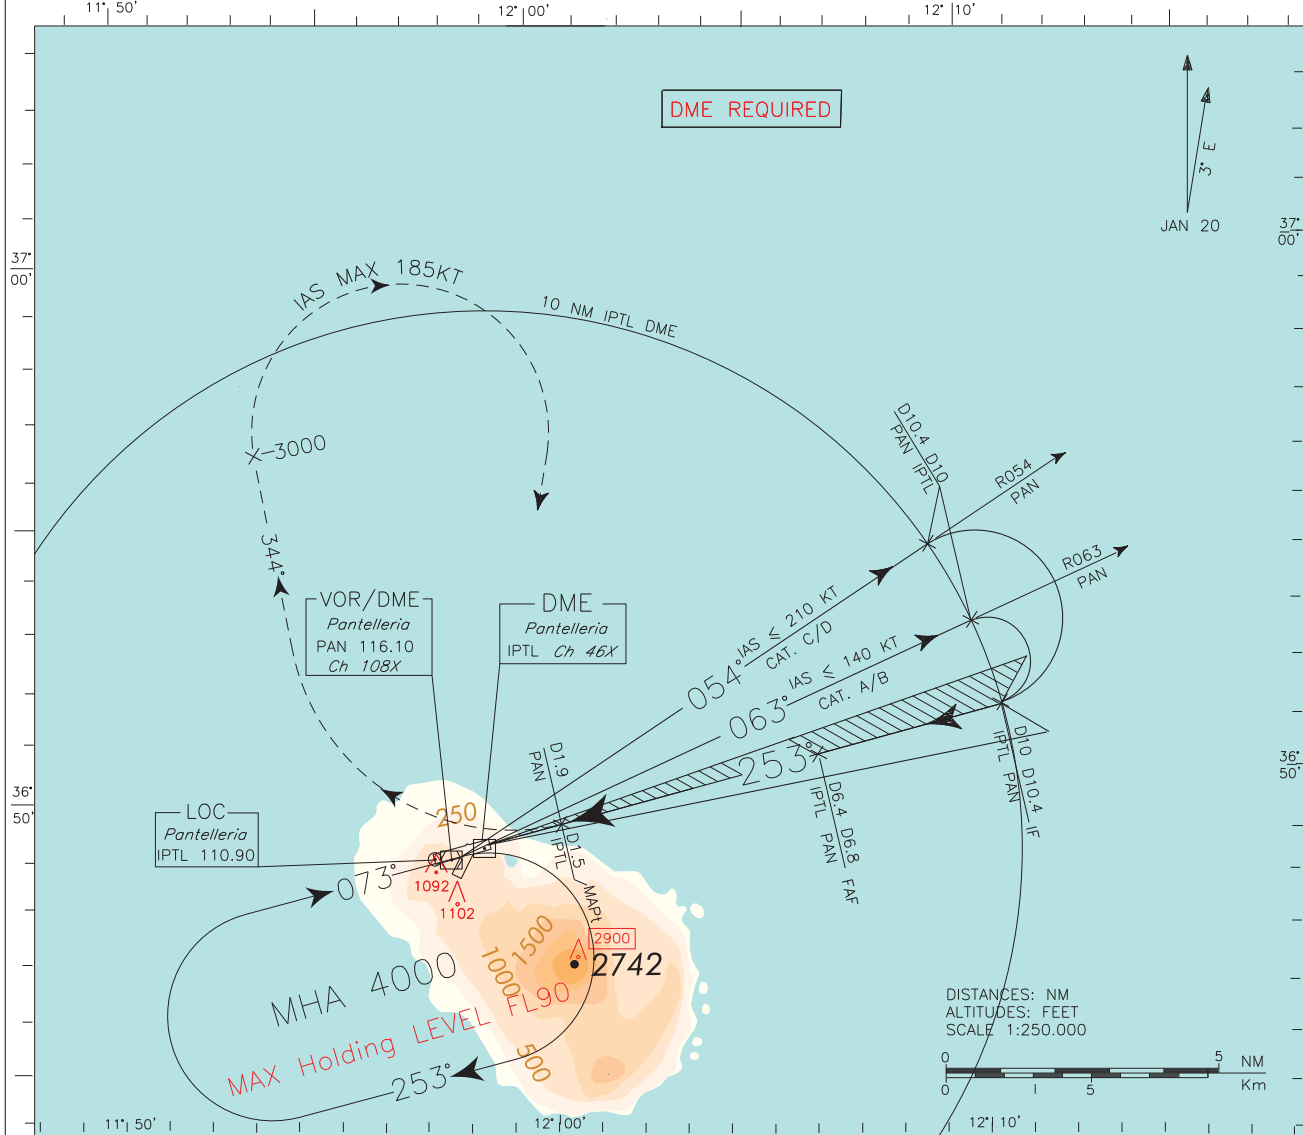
11° 50'
12° 00'
12° 10'

DME REQUIRED

3° E
JAN 20

37° 00'
37° 00'

IAS MAX 185KT
10 NM IPTL DME
3000
344°

D10.4 D10
PAN IPTL
R054 PAN
R063 PAN

VOR/DME
Pantelleria
PAN 116.10
Ch 108X

DME
Pantelleria
IPTL Ch 46X

054° IAS ≤ 210 KT
CAT. C/D
063° IAS ≤ 140 KT
CAT. A/B
253°

D1.9
PAN
D1.5
IPTL
MAPt

D6.4 D6.8
IPTL PAN FAF

D10 D10.4
IPTL PAN IF

36° 50'
36° 50'

LOC
Pantelleria
IPTL 110.90

250
073°
1092
1102
1500
1000
2900
2742
MHA 4000
MAX Holding LEVEL FL90
500
253°

DISTANCES: NM
ALTITUDES: FEET
SCALE 1:250.000

0 5 NM
0 1 5 Km

11° 50'
12° 00'
12° 10'